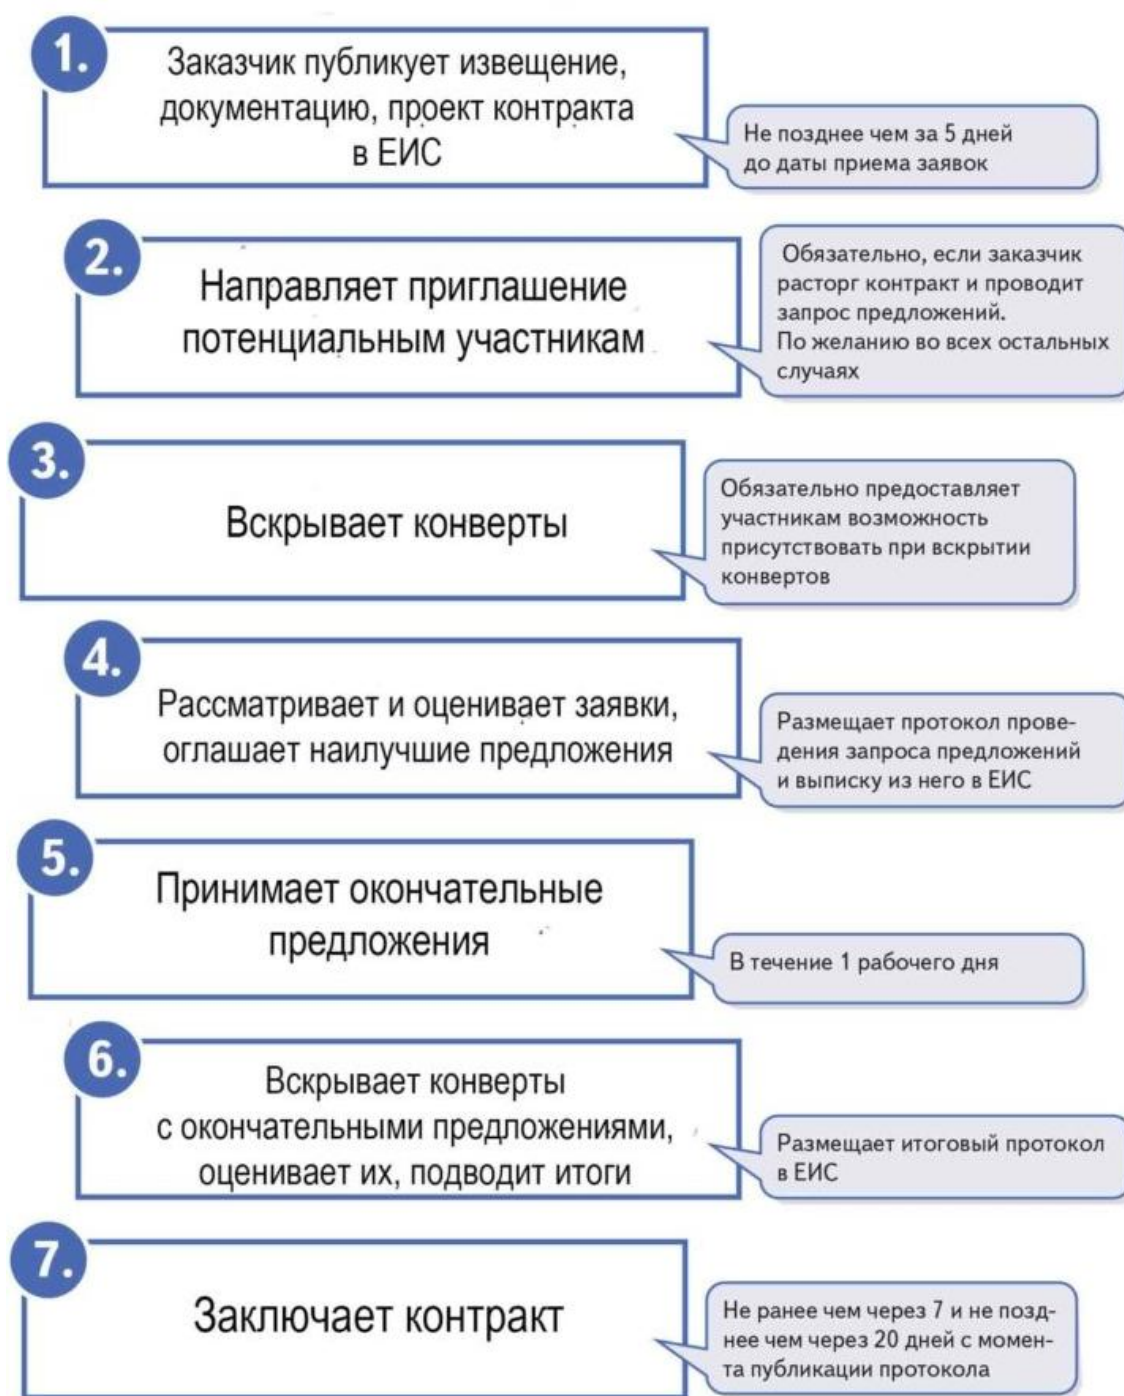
1.
Заказчик публикует извещение, документацию, проект контракта в ЕИС

Не позднее чем за 5 дней до даты приема заявок

2.
Направляет приглашение потенциальным участникам

Обязательно, если заказчик расторг контракт и проводит запрос предложений. По желанию во всех остальных случаях

3.
Вскрывает конверты

Обязательно предоставляет участникам возможность присутствовать при вскрытии конвертов

4.
Рассматривает и оценивает заявки, оглашает наилучшие предложения

Размещает протокол проведения запроса предложений и выписку из него в ЕИС

5.
Принимает окончательные предложения

В течение 1 рабочего дня

6.
Вскрывает конверты с окончательными предложениями, оценивает их, подводит итоги

Размещает итоговый протокол в ЕИС

7.
Заключает контракт

Не ранее чем через 7 и не позднее чем через 20 дней с момента публикации протокола